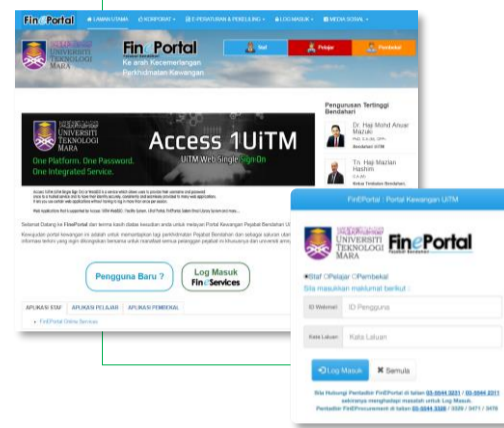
FinePortal

LAMAN UTAMA | KORPORAT | PERATURAN & PEKELILING | LOG MASUK | MEDIA SOSIAL

UNIVERSITI TEKNOLOGI MARA

FinePortal
Ke arah Kecemerlangan Perkhidmatan Kewangan

Staf | Pelajar | Pembekal

UNIVERSITI TEKNOLOGI MARA

Access 1UiTM
UiTM Web Single Sign On

One Platform. One Password. One Integrated Service.

Pengurusan Tertinggi Bendahari

Dr. Haji Mohd Anuar Mazuki
Bendahari UiTM

Tn. Haji Mazlan Hashim
Ketua Timbalan Bendahari

Selamat Datang ke FinePortal dan terima kasih diatas kesudian anda untuk melayari Portal Kewangan Pejabat Bendahari UiTM

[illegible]

Pengguna Baru ?

Log Masuk
FineServices

APLIKASI STAF | APLIKASI PELAJAR | APLIKASI PEMBEKAL

FinePortal Online Services

FinePortal : Portal Kewangan UiTM

UNIVERSITI TEKNOLOGI MARA
FinePortal

Staf Pelajar Pembekal
Sila masukkan maklumat berikut :

ID Webmail | ID Pengguna

Kata Laluan | Kata Laluan

Log Masuk | Semula

Sila hubungi Pentadbir FinePortal di talian 03-5544 3031 / 03-5544 3311 sekiranya menghadapi masalah untuk Log Masuk.
Pentadbir FineProcurement di talian 03-5544 3326 / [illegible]